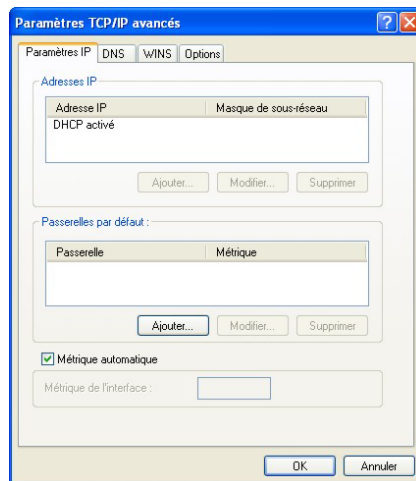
Paramètres TCP/IP avancés

Paramètres IP | DNS | WINS | Options

Adresses IP

| Adresse IP | Masque de sous-réseau |
|---|---|
| DHCP activé | |

Ajouter... Modifier... Supprimer

Passerelles par défaut :

| Passerelle | Métrique |
|---|---|

Ajouter... Modifier... Supprimer

Métrique automatique

Métrique de l'interface :

OK Annuler